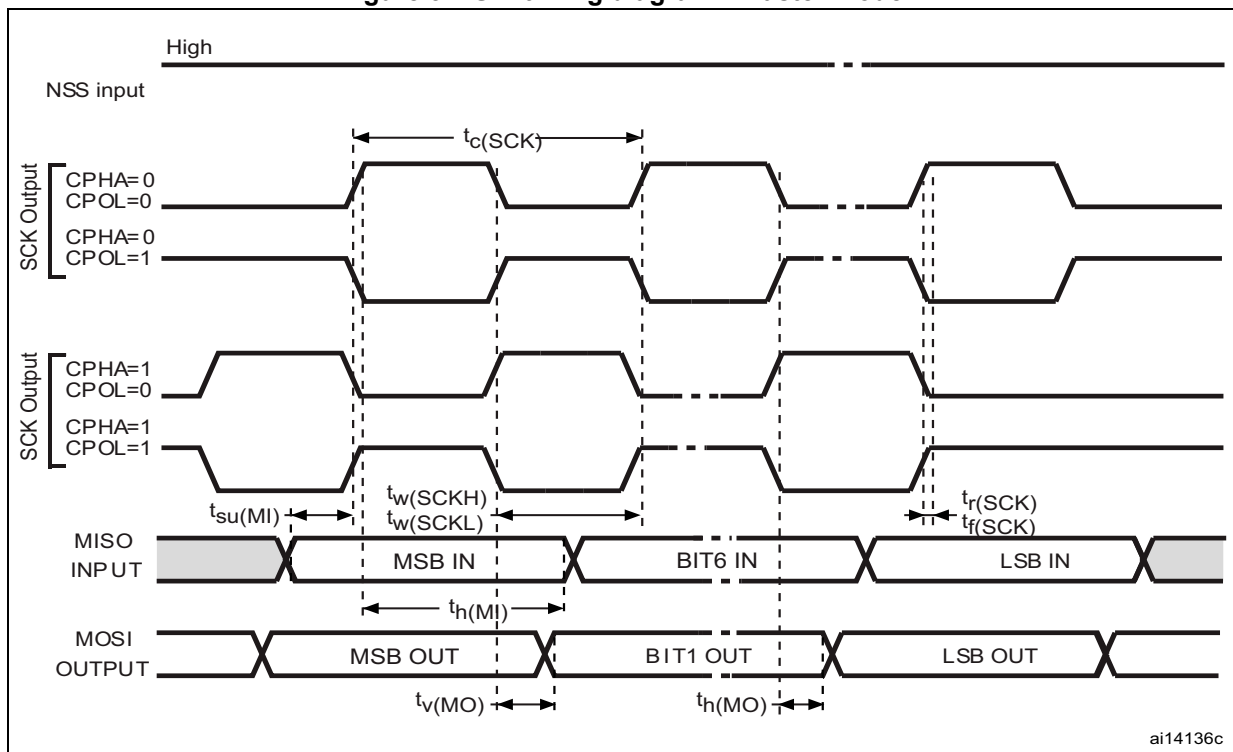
High

NSS input

$t_{c(SCK)}$

SCK Output

CPHA= 0
CPOL=0

CPHA= 0
CPOL=1

SCK Output

CPHA=1
CPOL=0

CPHA=1
CPOL=1

$t_{w(SCKH)}$
$t_{w(SCKL)}$

$t_{su(MI)}$

$t_{r(SCK)}$
$t_{f(SCK)}$

MISO
INPUT

MSB IN

BIT6 IN

LSB IN

$t_{h(MI)}$

MOSI
OUTPUT

MSB OUT

BIT1 OUT

LSB OUT

$t_{v(MO)}$

$t_{h(MO)}$

ai14136c